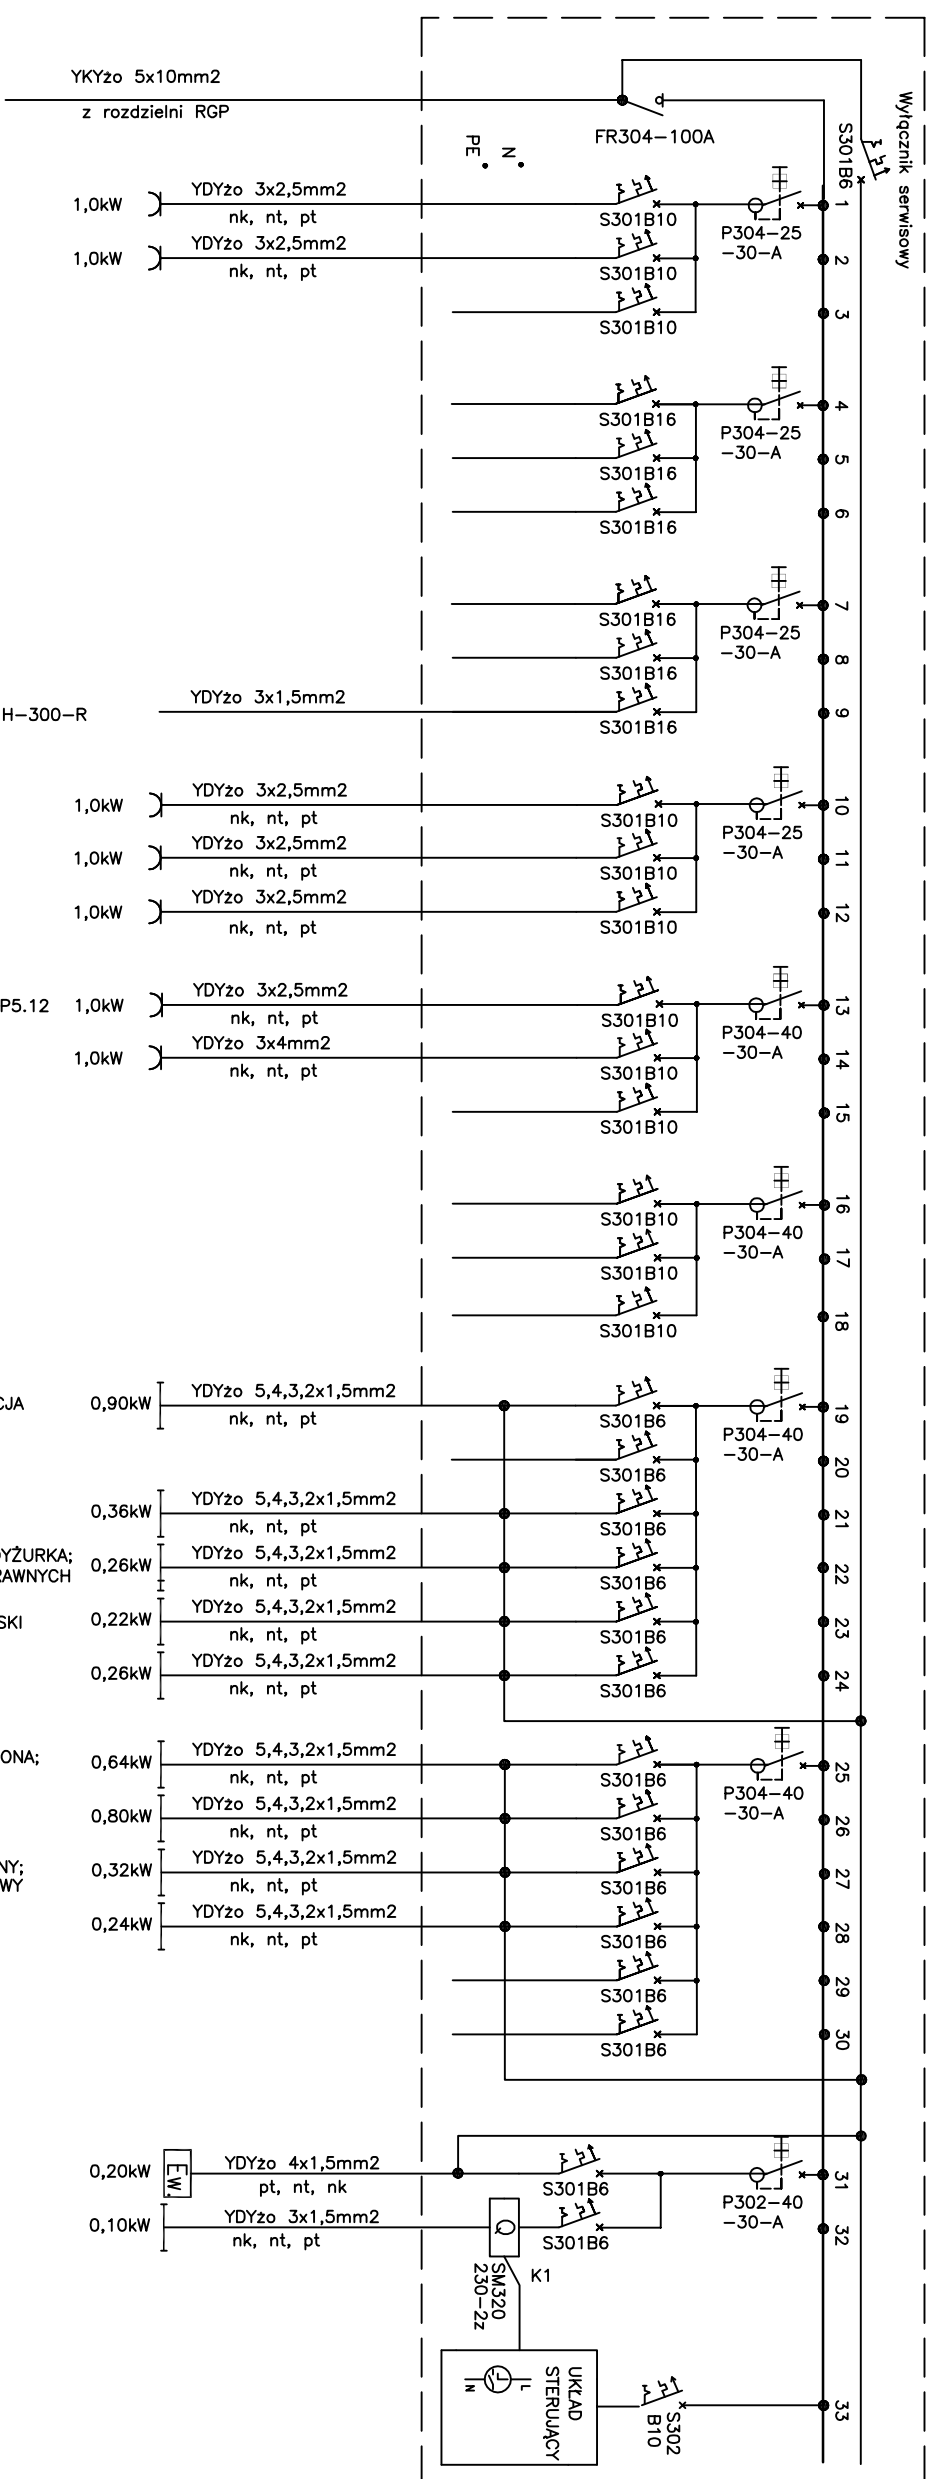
YKYżo 5x10mm2
z rozdzielni RGP
FR304-100A
PE N
S301B6
Wyłącznik serwisowy

1,0kW YDYżo 3x2,5mm2 nk, nt, pt S301B10 P304-25 -30-A 1
1,0kW YDYżo 3x2,5mm2 nk, nt, pt S301B10 2
S301B10 3

S301B16 P304-25 -30-A 4
S301B16 5
S301B16 6

S301B16 P304-25 -30-A 7
S301B16 8
H-300-R YDYżo 3x1,5mm2 S301B16 9

1,0kW YDYżo 3x2,5mm2 nk, nt, pt S301B10 P304-25 -30-A 10
1,0kW YDYżo 3x2,5mm2 nk, nt, pt S301B10 11
1,0kW YDYżo 3x2,5mm2 nk, nt, pt S301B10 12

P5.12 1,0kW YDYżo 3x2,5mm2 nk, nt, pt S301B10 P304-40 -30-A 13
1,0kW YDYżo 3x4mm2 nk, nt, pt S301B10 14
S301B10 15

S301B10 P304-40 -30-A 16
S301B10 17
S301B10 18

CJA 0,90kW YDYżo 5,4,3,2x1,5mm2 nk, nt, pt S301B6 P304-40 -30-A 19
S301B6 20
0,36kW YDYżo 5,4,3,2x1,5mm2 nk, nt, pt S301B6 21
YŻURKA; AWNYCH 0,26kW YDYżo 5,4,3,2x1,5mm2 nk, nt, pt S301B6 22
SKI 0,22kW YDYżo 5,4,3,2x1,5mm2 nk, nt, pt S301B6 23
0,26kW YDYżo 5,4,3,2x1,5mm2 nk, nt, pt S301B6 24

ONA; 0,64kW YDYżo 5,4,3,2x1,5mm2 nk, nt, pt S301B6 P304-40 -30-A 25
0,80kW YDYżo 5,4,3,2x1,5mm2 nk, nt, pt S301B6 26
NY; WY 0,32kW YDYżo 5,4,3,2x1,5mm2 nk, nt, pt S301B6 27
0,24kW YDYżo 5,4,3,2x1,5mm2 nk, nt, pt S301B6 28
S301B6 29
S301B6 30

0,20kW EW YDYżo 4x1,5mm2 pt, nt, nk S301B6 P302-40 -30-A 31
0,10kW YDYżo 3x1,5mm2 nk, nt, pt Q S301B6 32
SM320 230-2z K1
UKŁAD STERUJĄCY L N
S302 B10 33